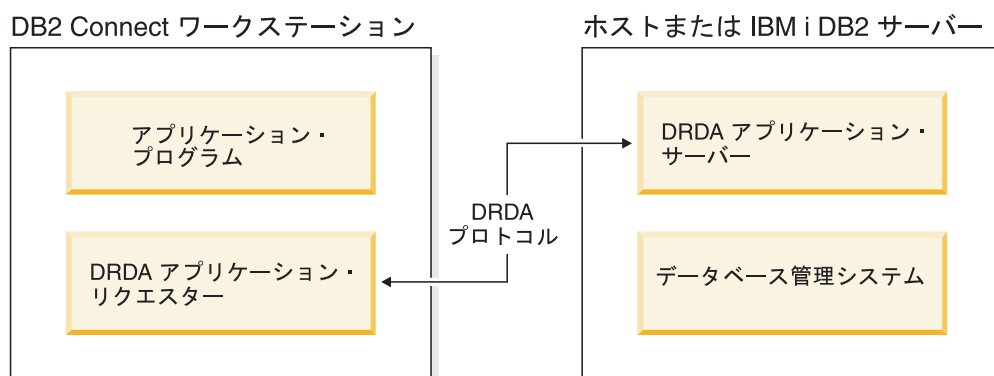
DB2 Connect ワークステーション

アプリケーション・プログラム

DRDA アプリケーション・リクエスター

DRDA プロトコル

ホストまたは IBM i DB2 サーバー

DRDA アプリケーション・サーバー

データベース管理システム